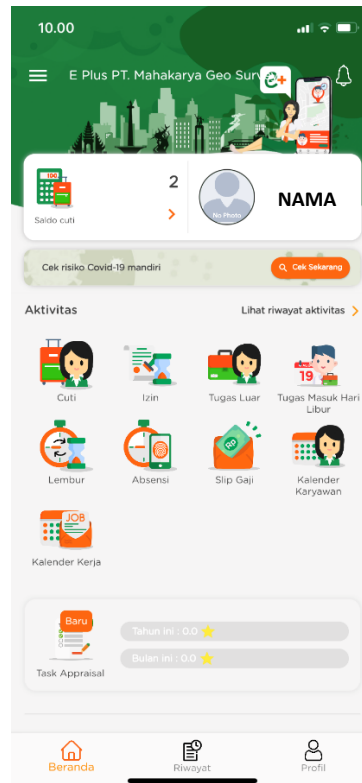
10.00

E Plus PT. Mahakarya Geo Surv

2

Saldo cuti

No Photo

NAMA

Cek risiko Covid-19 mandiri

Cek Sekarang

Aktivitas

Lihat riwayat aktivitas

Cuti

Izin

Tugas Luar

19

Tugas Masuk Hari Libur

Lembur

Absensi

Rp

Slip Gaji

Kalender Karyawan

JOB

Kalender Kerja

Baru

Task Appraisal

Tahun ini : 0.0

Bulan ini : 0.0

Beranda

Riwayat

Profil